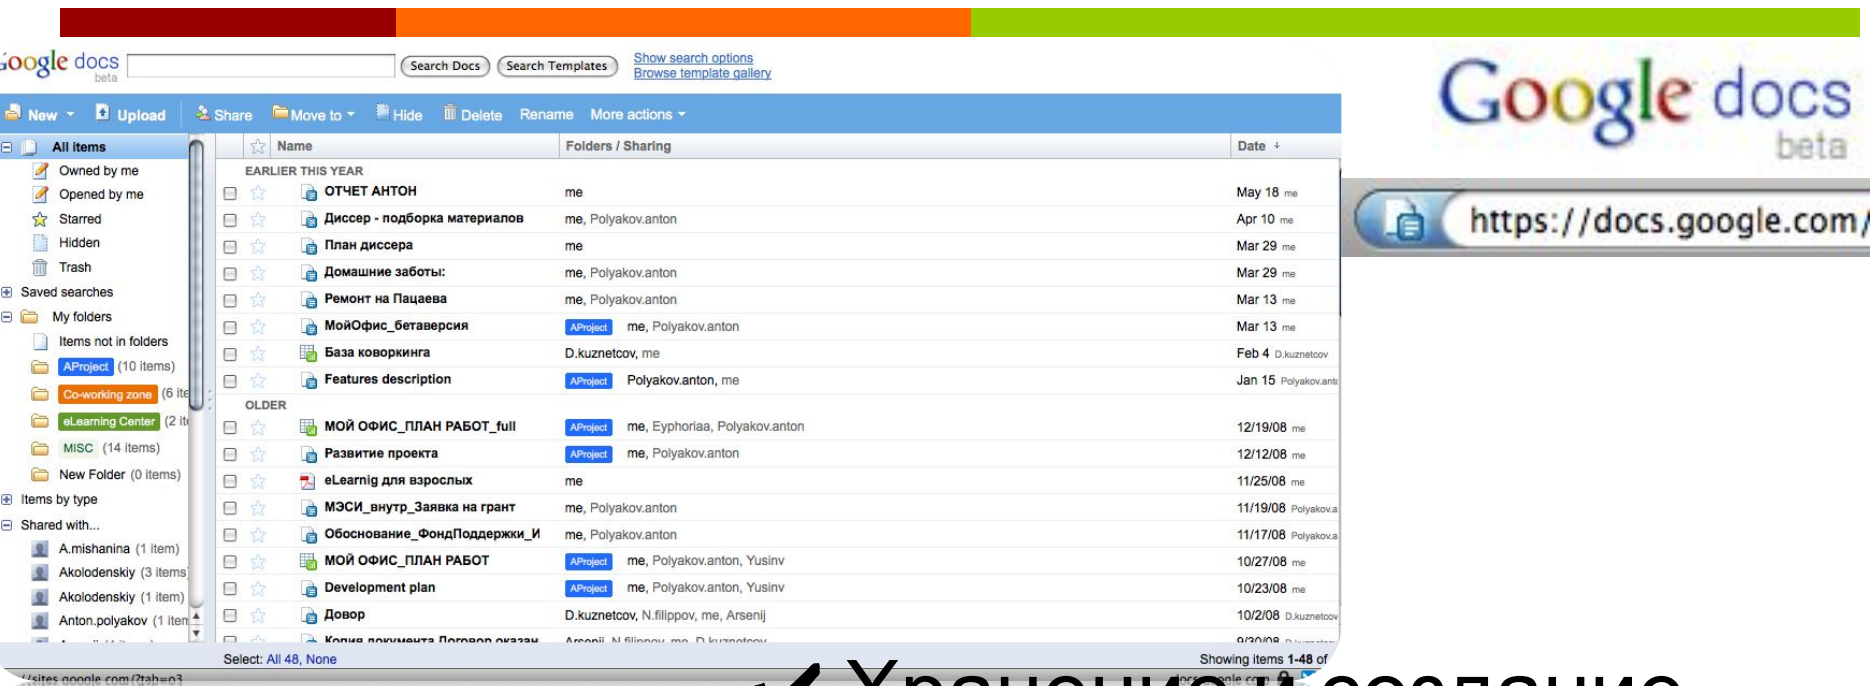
Google docs beta

Search Docs  Search Templates  Show search options  Browse template gallery

New  Upload  Share  Move to  Hide  Delete  Rename  More actions

All items
Owned by me
Opened by me
Starred
Hidden
Trash
Saved searches
My folders
Items not in folders
AProject (10 items)
Co-working zone (6 ite
eLearning Center (2 it
MISC (14 items)
New Folder (0 items)
Items by type
Shared with...
A.mishanina (1 item)
Akolodenskiy (3 items
Akolodenskiy (1 item)
Anton.polyakov (1 item

| Name | Folders / Sharing | Date |
|---|---|---|
| EARLIER THIS YEAR | | |
| ОТЧЕТ АНТОН | me | May 18 me |
| Диссер - подборка материалов | me, Polyakov.anton | Apr 10 me |
| План диссера | me | Mar 29 me |
| Домашние заботы: | me, Polyakov.anton | Mar 29 me |
| Ремонт на Пацаева | me, Polyakov.anton | Mar 13 me |
| МойОфис_бетаверсия | AProject me, Polyakov.anton | Mar 13 me |
| База коворкинга | D.kuznetcov, me | Feb 4 D.kuznetcov |
| Features description | AProject Polyakov.anton, me | Jan 15 Polyakov.ant |
| OLDER | | |
| МОЙ ОФИС_ПЛАН РАБОТ_full | AProject me, Eyphoriaa, Polyakov.anton | 12/19/08 me |
| Развитие проекта | AProject me, Polyakov.anton | 12/12/08 me |
| eLearnig для взрослых | me | 11/25/08 me |
| МЭСИ_внутр_Заявка на грант | me, Polyakov.anton | 11/19/08 Polyakov.a |
| Обоснование_ФондПоддержки_И | me, Polyakov.anton | 11/17/08 Polyakov.a |
| МОЙ ОФИС_ПЛАН РАБОТ | AProject me, Polyakov.anton, Yusinv | 10/27/08 me |
| Development plan | AProject me, Polyakov.anton, Yusinv | 10/23/08 me |
| Довор | D.kuznetcov, N.filippov, me, Arsenij | 10/2/08 D.kuznetcov |
| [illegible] | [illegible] | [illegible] |

Select: All 48, None
Showing items 1-48 of

Google docs beta

https://docs.google.com/

Хранение и создание